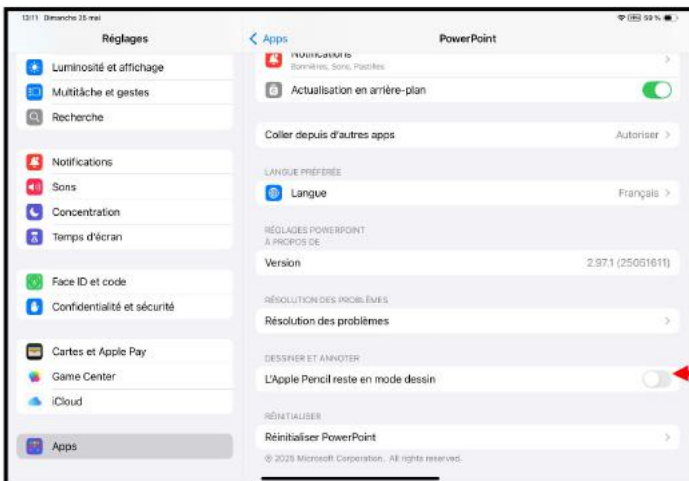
13:11 Dimanche 25 mai

59 %

Réglages

Luminosité et affichage

Multitâche et gestes

Recherche

Notifications

Sons

Concentration

Temps d'écran

Face ID et code

Confidentialité et sécurité

Cartes et Apple Pay

Game Center

iCloud

Apps

< Apps

PowerPoint

Notifications
Bannières, Sons, Pastilles

Actualisation en arrière-plan

Coller depuis d'autres apps

Autoriser >

LANGUE PRÉFÉRÉE

Langue

Français >

RÉGLAGES POWERPOINT
À PROPOS DE

Version

2.97.1 (25051611)

RÉSOLUTION DES PROBLÈMES

Résolution des problèmes

DESSINER ET ANNOTER

L'Apple Pencil reste en mode dessin

RÉINITIALISER

Réinitialiser PowerPoint

© 2025 Microsoft Corporation. All rights reserved.